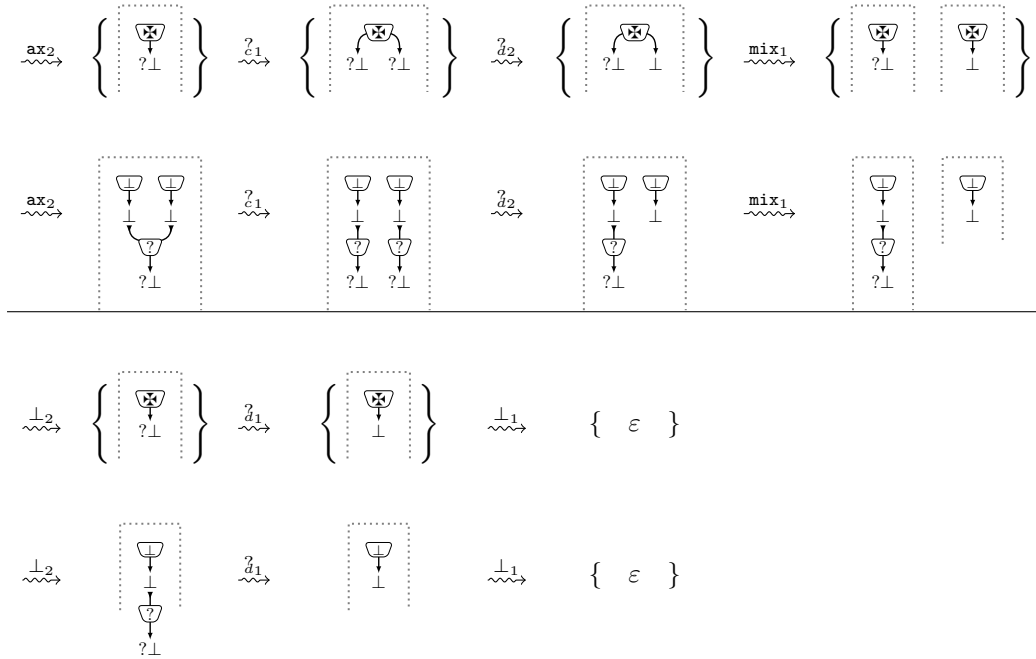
$\overset{\mathtt{ax}_2}{\rightsquigarrow}$ { ✠ ?⊥ } $\overset{?_{c_1}}{\rightsquigarrow}$ { ✠ ?⊥ ?⊥ } $\overset{?_{d_2}}{\rightsquigarrow}$ { ✠ ?⊥ ⊥ } $\overset{\mathtt{mix}_1}{\rightsquigarrow}$ { ✠ ?⊥ ✠ ⊥ }

$\overset{\mathtt{ax}_2}{\rightsquigarrow}$ ⊥ ⊥ ⊥ ⊥ ? ?⊥ $\overset{?_{c_1}}{\rightsquigarrow}$ ⊥ ⊥ ⊥ ⊥ ? ? ?⊥ ?⊥ $\overset{?_{d_2}}{\rightsquigarrow}$ ⊥ ⊥ ⊥ ⊥ ? ?⊥ $\overset{\mathtt{mix}_1}{\rightsquigarrow}$ ⊥ ⊥ ? ?⊥ ⊥ ⊥

$\overset{\bot_2}{\rightsquigarrow}$ { ✠ ?⊥ } $\overset{?_{d_1}}{\rightsquigarrow}$ { ✠ ⊥ } $\overset{\bot_1}{\rightsquigarrow}$ { $\varepsilon$ }

$\overset{\bot_2}{\rightsquigarrow}$ ⊥ ⊥ ? ?⊥ $\overset{?_{d_1}}{\rightsquigarrow}$ ⊥ ⊥ $\overset{\bot_1}{\rightsquigarrow}$ { $\varepsilon$ }